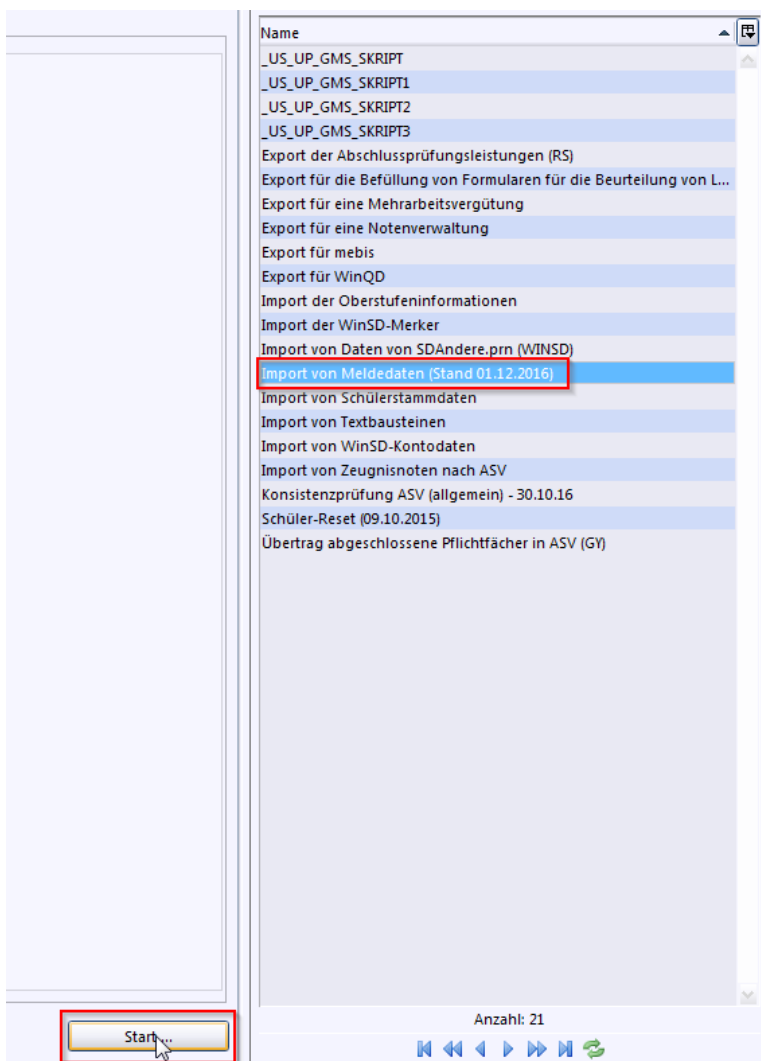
| Name |
|---|
| _US_UP_GMS_SKRIPT |
| _US_UP_GMS_SKRIPT1 |
| _US_UP_GMS_SKRIPT2 |
| _US_UP_GMS_SKRIPT3 |
| Export der Abschlussprüfungsleistungen (RS) |
| Export für die Befüllung von Formularen für die Beurteilung von L... |
| Export für eine Mehrarbeitsvergütung |
| Export für eine Notenverwaltung |
| Export für mebis |
| Export für WinQD |
| Import der Oberstufeninformationen |
| Import der WinSD-Merker |
| Import von Daten von SDAndere.prn (WINSD) |
| Import von Meldedaten (Stand 01.12.2016) |
| Import von Schülerstammdaten |
| Import von Textbausteinen |
| Import von WinSD-Kontodaten |
| Import von Zeugnisnoten nach ASV |
| Konsistenzprüfung ASV (allgemein) - 30.10.16 |
| Schüler-Reset (09.10.2015) |
| Übertrag abgeschlossene Pflichtfächer in ASV (GY) |

Start...

Anzahl: 21